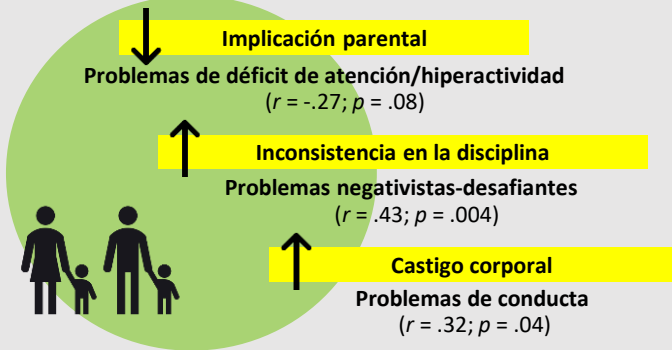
Implicación parental

Problemas de déficit de atención/hiperactividad
($r$ = -.27; $p$ = .08)

Inconsistencia en la disciplina

Problemas negativistas-desafiantes
($r$ = .43; $p$ = .004)

Castigo corporal

Problemas de conducta
($r$ = .32; $p$ = .04)